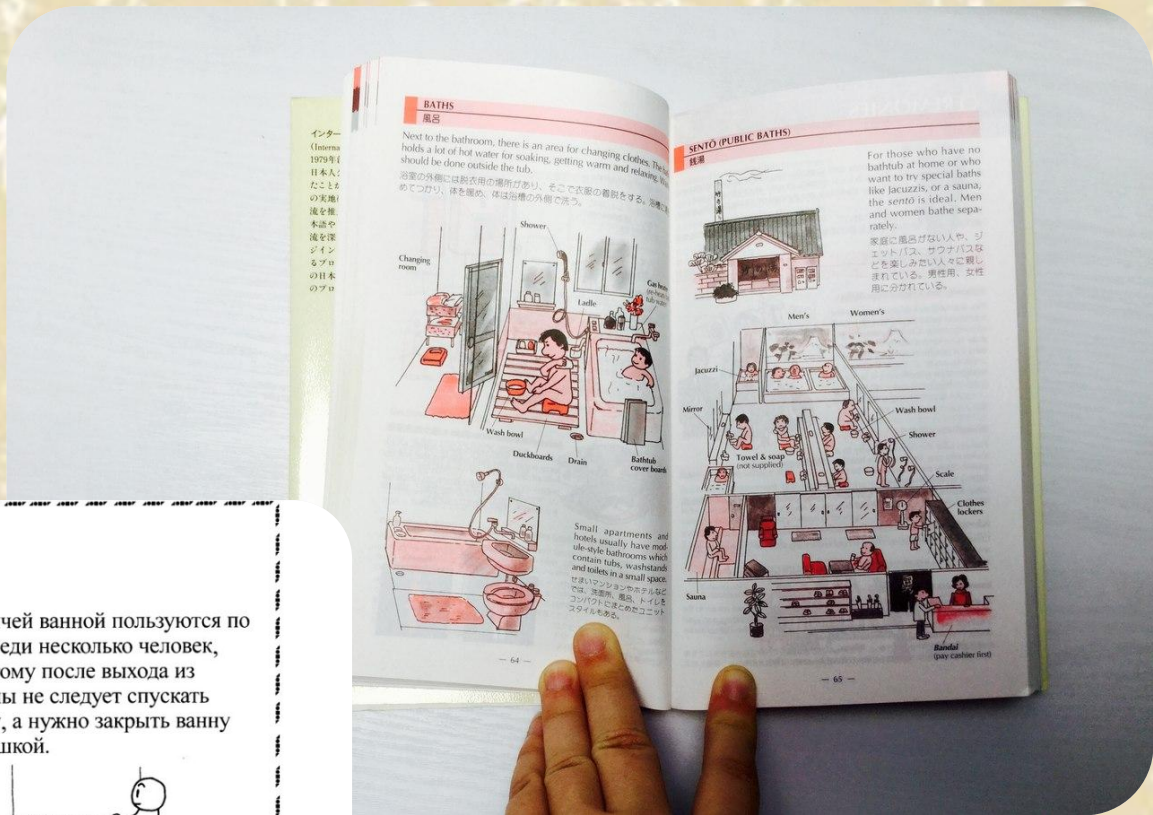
インター
(Interna
1979年
日本人
たことか
の実地
流を推
本語や
流を深
ジイン
るプロ
の日本
のプロ

BATHS
風呂

Next to the bathroom, there is an area for changing clothes. The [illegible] holds a lot of hot water for soaking, getting warm and relaxing. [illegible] should be done outside the tub.

浴室の外側には脱衣所の場所があり、そこで衣服の着脱をする。浴槽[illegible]めてつかり、体を暖め、体は浴槽の外側で洗う。

Shower
Changing room
Gas heater
Ladle
Wash bowl
Duckboards
Drain
Bathtub cover boards

Small apartments and hotels usually have module-style bathrooms which contain tubs, washstands and toilets in a small space.
せまいマンションやホテルなどでは、洗面所、風呂、トイレをコンパクトにまとめたユニットスタイルも多い。

— 64 —

SENTŌ (PUBLIC BATHS)
銭湯

For those who have no bathtub at home or who want to try special baths like Jacuzzis, or a sauna, the sentō is ideal. Men and women bathe separately.
家庭に風呂がない人や、ジェットバス、サウナバスなどを楽しみたい人々に親しまれている。男性用、女性用に分かれている。

Men's
Women's
Jacuzzi
Mirror
Wash bowl
Shower
Towel & soap (not supplied)
Scale
Clothes lockers
Sauna
Bandai (pay cashier first)

— 65 —

чей ванной пользуются по еди несколько человек, ому после выхода из ы не следует спускать , а нужно закрыть ванну шкой.